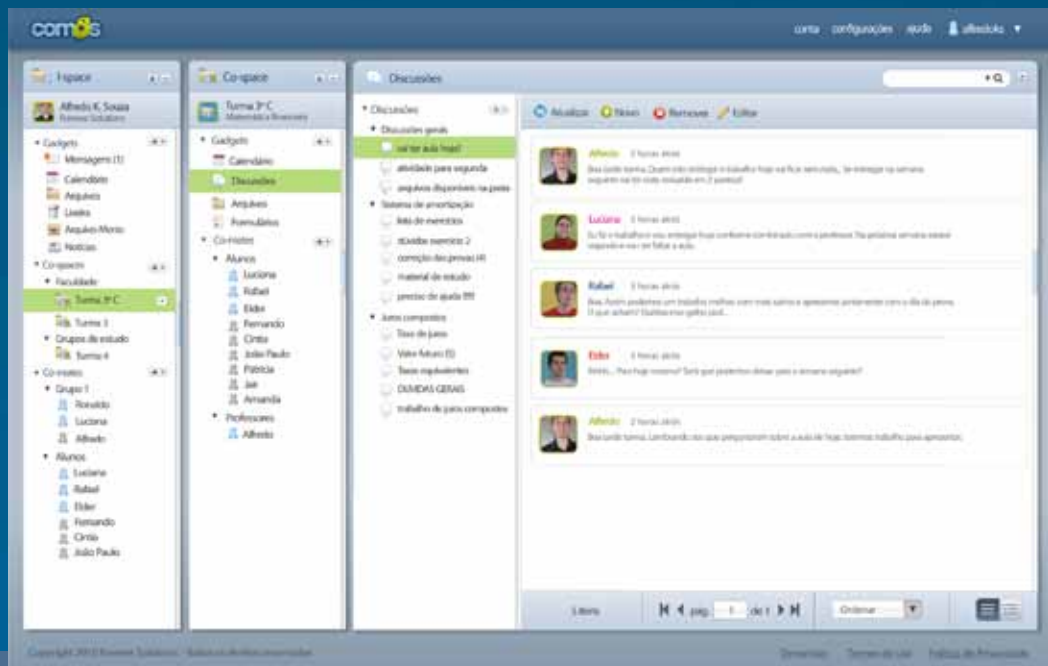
com8s

conta configurações ajuda alfredoks ▼

I-space

Alfredo K. Souza
Forever Solutions

Gadgets
Mensagens (1)
Calendário
Arquivos
Livros
Arquivo Morto
Notícias
Co-spaces
Faculdade
Turma 3º C
Turma 3
Grupos de estudo
Turma 4
Co-mates
Grupo 1
Ronaldo
Luciana
Alfredo
Alunos
Luciana
Rafael
Elder
Fernando
Cintia
João Paulo

Co-space

Turma 3º C
Matemática Financeira

Gadgets
Calendário
Discussões
Arquivos
Formulários
Co-mates
Alunos
Luciana
Rafael
Elder
Fernando
Cintia
João Paulo
Patrícia
Jair
Amanda
Professores
Alfredo

Discussões

Discussões
Discussões gerais
vai ter aula hoje?
atividade para segunda
arquivos disponíveis na pasta
Sistema de amortização
lista de exercícios
dúvidas exercício 2
correção das provas (4)
material de estudo
preciso de ajuda !!!!
Juros compostos
Taxa de juros
Valor futuro (5)
Taxas equivalentes
DÚVIDAS GERAIS
trabalho de juros compostos

Atualizar Novo Remover Editar

Alfredo 3 horas atrás
Boa tarde turma. Quem não entregar o trabalho hoje vai ficar sem nota... Se entregar na semana seguinte vai ter nota reduzida em 2 pontos!

Luciana 3 horas atrás
Eu fiz o trabalho e vou entregar hoje conforme combinado com o professor. Na próxima semana estarei viajando e vou ter faltar a aula.

Rafael 3 horas atrás
Boa. Assim podemos um trabalho melhor com mais calma e apresentar juntamente com o dia da prova. O que acham? Vamos nos galera aqui...

Elder 3 horas atrás
Ihhhh... Pára hoje mesmo? Será que podemos deixar para a semana seguinte?

Alfredo 2 horas atrás
Boa tarde turma. Lembrando aos que perguntaram sobre a aula de hoje. Teremos trabalho para apresentar.

Limpar pág. 1 de 1 Ordenar

Copyright 2010 Forever Solutions - Todos os direitos reservados Demandas Termos de Uso Política de Privacidade